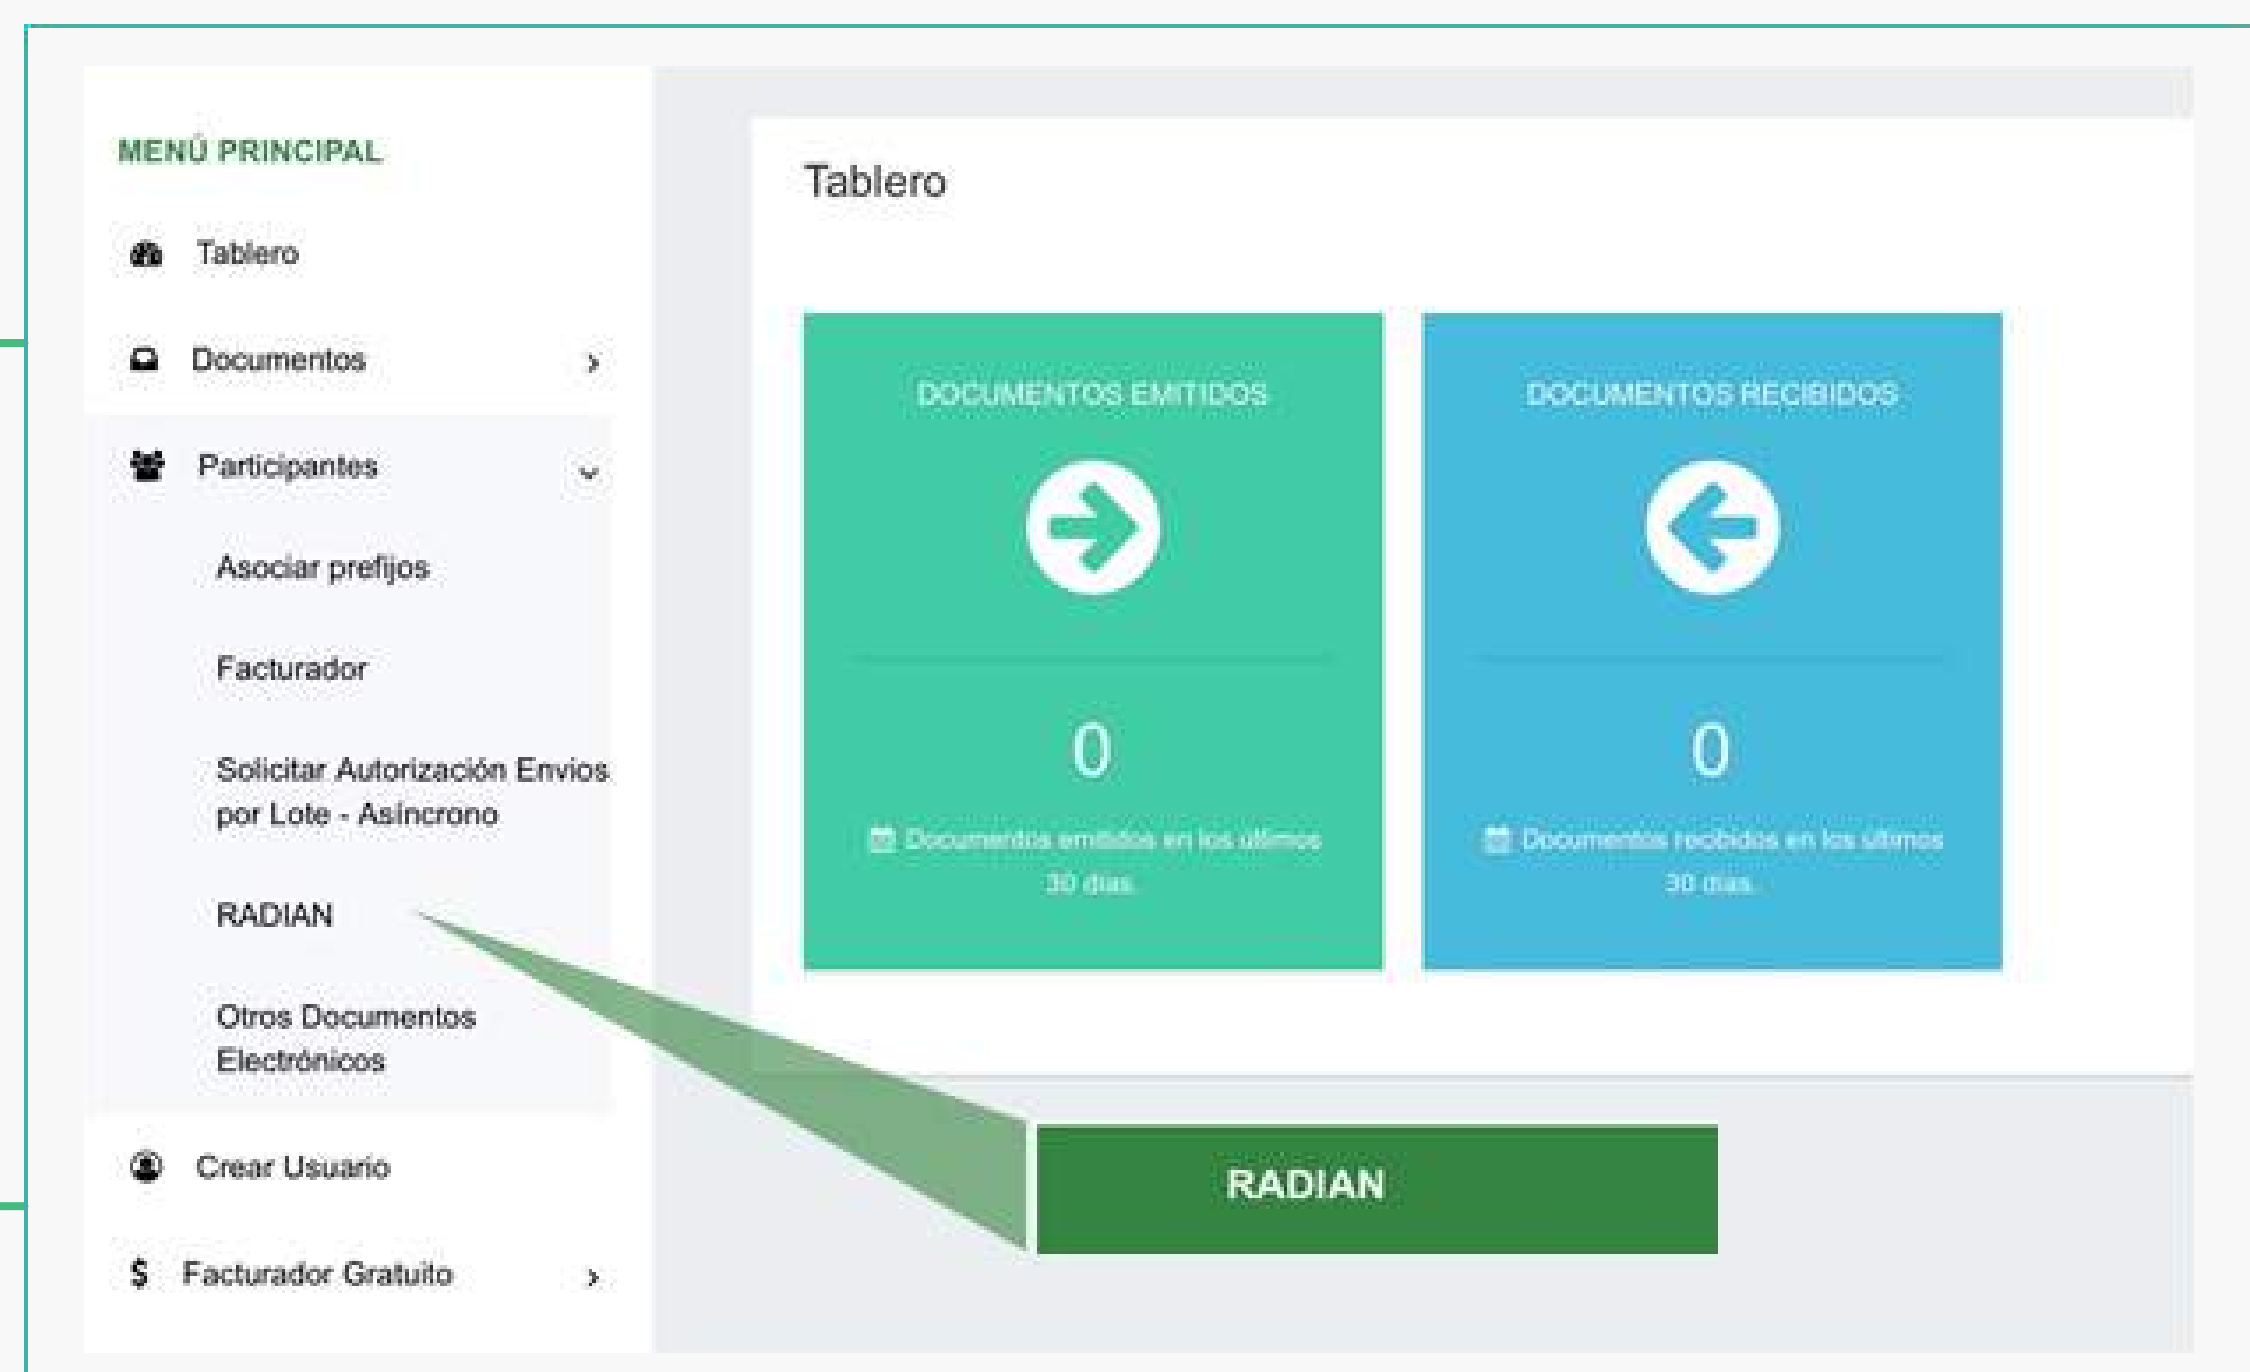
MENÚ PRINCIPAL

Tablero

Documentos

Participantes

Asociar prefijos

Facturador

Solicitar Autorización Envios por Lote - Asíncrono

RADIAN

Otros Documentos Electrónicos

Crear Usuario

$ Facturador Gratuito

Tablero

DOCUMENTOS EMITIDOS

0

Documentos emitidos en los últimos 30 días.

DOCUMENTOS RECIBIDOS

0

Documentos recibidos en los últimos 30 días.

RADIAN